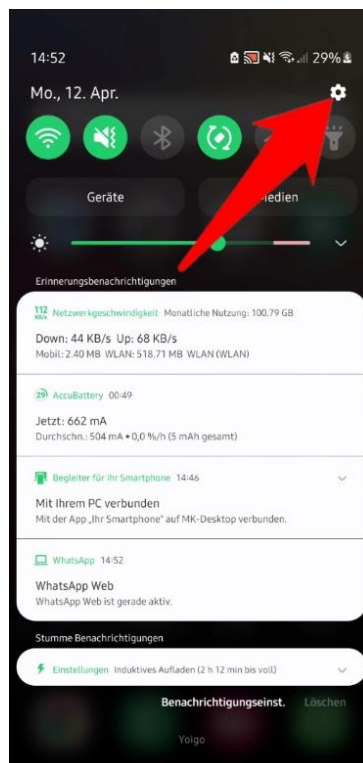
14:52

29%

Mo., 12. Apr.

Geräte

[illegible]edien

Erinnerungsbenachrichtigungen

112 KB/s Netzwerkgeschwindigkeit Monatliche Nutzung: 100.79 GB

Down: 44 KB/s Up: 68 KB/s

Mobil: 2.40 MB WLAN: 518.71 MB WLAN (WLAN)

29 AccuBattery 00:49

Jetzt: 662 mA

Durchschn.: 504 mA • 0,0 %/h (5 mAh gesamt)

Begleiter für Ihr Smartphone 14:46

Mit Ihrem PC verbunden

Mit der App „Ihr Smartphone" auf MK-Desktop verbunden.

WhatsApp 14:52

WhatsApp Web

WhatsApp Web ist gerade aktiv.

Stumme Benachrichtigungen

Einstellungen Induktives Aufladen (2 h 12 min bis voll)

Benachrichtigungseinst.

Löschen

Yoigo